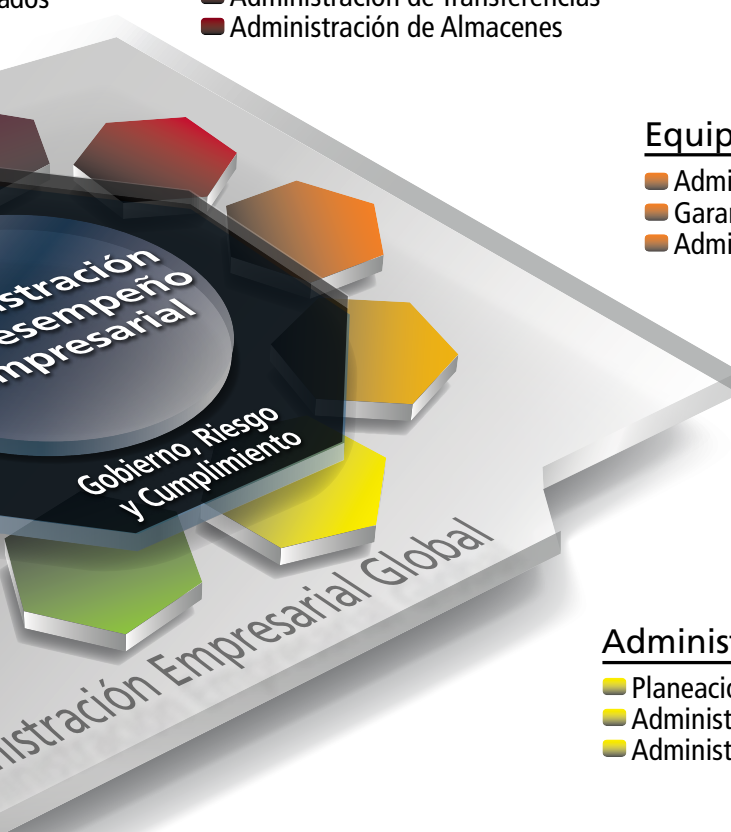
ados

Administración de Transferencias
Administración de Almacenes

Equip
Admi
Garan
Admi

istración
esempeño
mpresarial

Gobierno, Riesgo y Cumplimiento

nistración Empresarial Global

Administ
Planeació
Administ
Administ